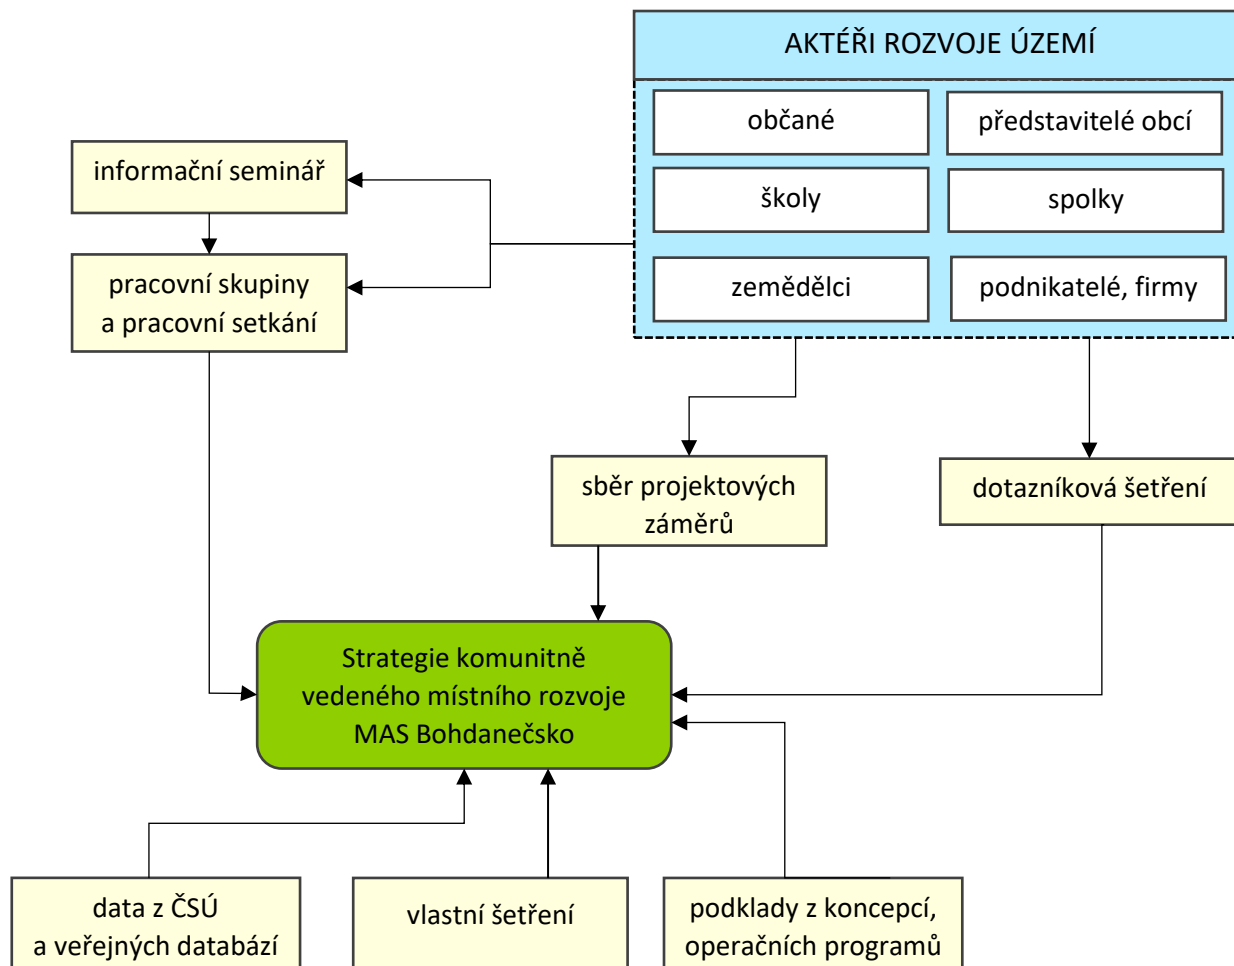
AKTÉŘI ROZVOJE ÚZEMÍ

občané

představitelé obcí

školy

spolky

zemědělci

podnikatelé, firmy

informační seminář

pracovní skupiny a pracovní setkání

sběr projektových záměrů

dotazníková šetření

Strategie komunitně vedeného místního rozvoje MAS Bohdanečsko

data z ČSÚ a veřejných databází

vlastní šetření

podklady z koncepcí, operačních programů